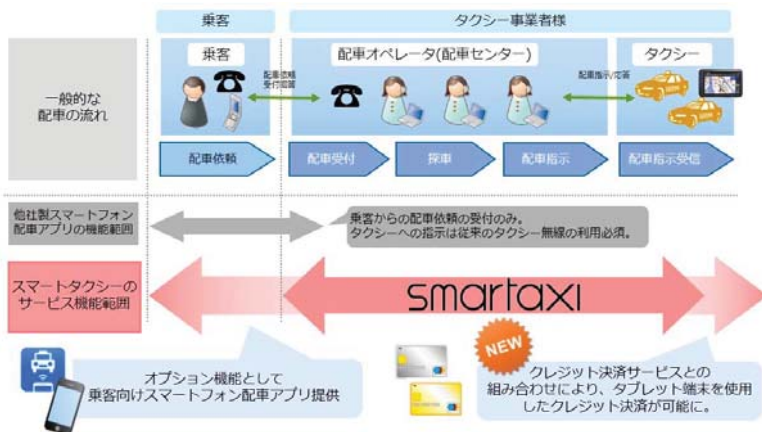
乗客

タクシー事業者様

一般的な配車の流れ

乗客

配車依頼 受付回答

配車オペレータ(配車センター)

配車指示/応答

タクシー

配車依頼

配車受付

探車

配車指示

配車指示受信

他社製スマートフォン配車アプリの機能範囲

乗客からの配車依頼の受付のみ。
タクシーへの指示は従来のタクシー無線の利用必須。

スマートタクシーのサービス機能範囲

smartaxi

NEW

オプション機能として乗客向けスマートフォン配車アプリ提供

クレジット決済サービスとの組み合わせにより、タブレット端末を使用したクレジット決済が可能に。